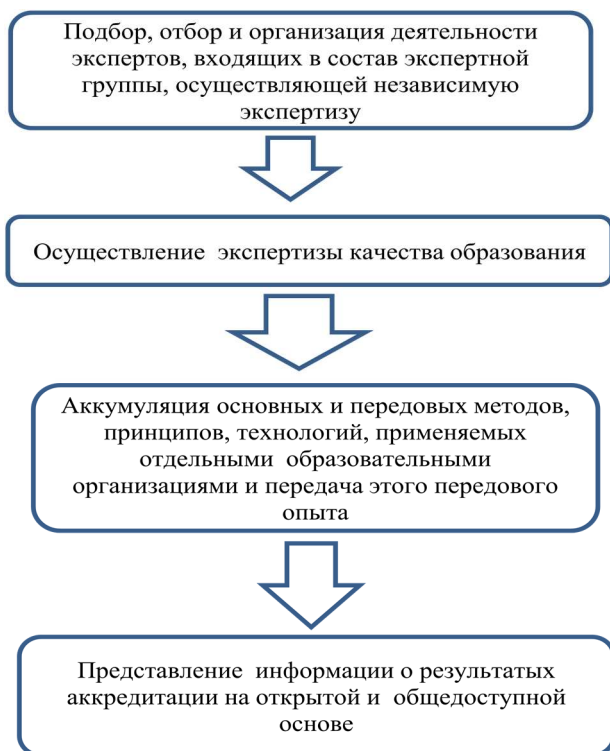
Подбор, отбор и организация деятельности экспертов, входящих в состав экспертной группы, осуществляющей независимую экспертизу

Осуществление экспертизы качества образования

Аккумуляция основных и передовых методов, принципов, технологий, применяемых отдельными образовательными организациями и передача этого передового опыта

Представление информации о результатых аккредитации на открытой и общедоступной основе